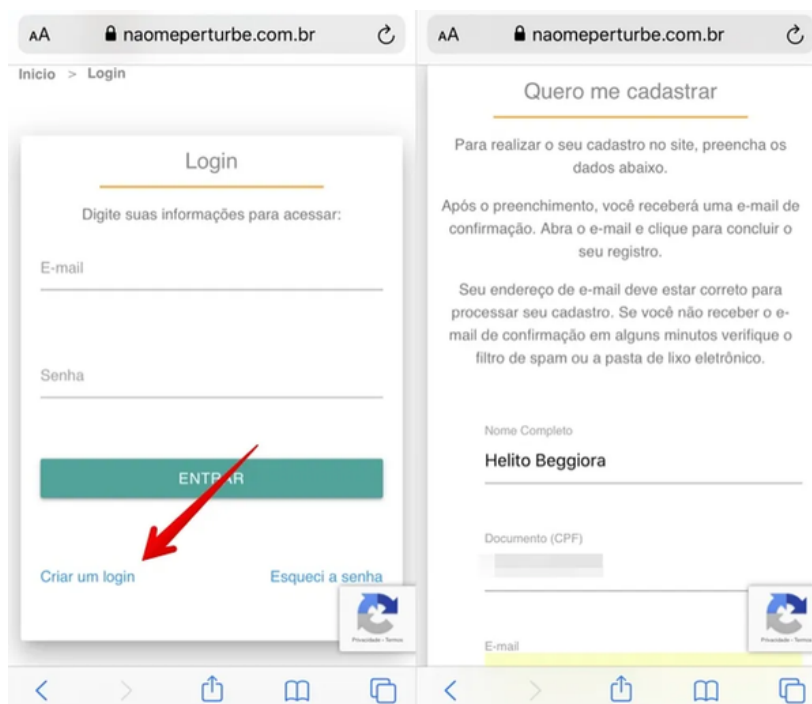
AA naomeperturbe.com.br

Inicio > Login

Login

Digite suas informações para acessar:

E-mail

Senha

ENTRAR

Criar um login

Esqueci a senha

Privacidade - Termos

AA naomeperturbe.com.br

Quero me cadastrar

Para realizar o seu cadastro no site, preencha os dados abaixo.

Após o preenchimento, você receberá uma e-mail de confirmação. Abra o e-mail e clique para concluir o seu registro.

Seu endereço de e-mail deve estar correto para processar seu cadastro. Se você não receber o e-mail de confirmação em alguns minutos verifique o filtro de spam ou a pasta de lixo eletrônico.

Nome Completo

Helito Beggiora

Documento (CPF)

E-mail

Privacidade - Termos